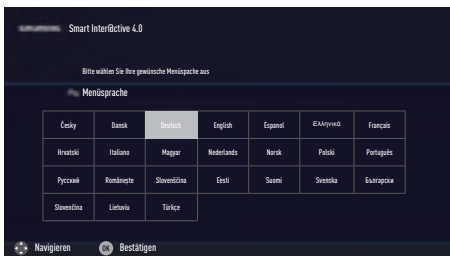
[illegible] Smart Inter@ctive 4.0

Bitte wählen Sie Ihre gewünsche Menüspache aus

Menüsprache

| Česky | Dansk | Deutsch | English | Espanol | Ελληνικά | Français |
|---|---|---|---|---|---|---|
| Hrvatski | Italiano | Magyar | Nederlands | Norsk | Polski | Português |
| Русский | Românește | Slovenčina | Eesti | Suomi | Svenska | Български |
| Slovenčina | Lietuviu | Türkçe | | | | |

Navigieren OK Bestätigen